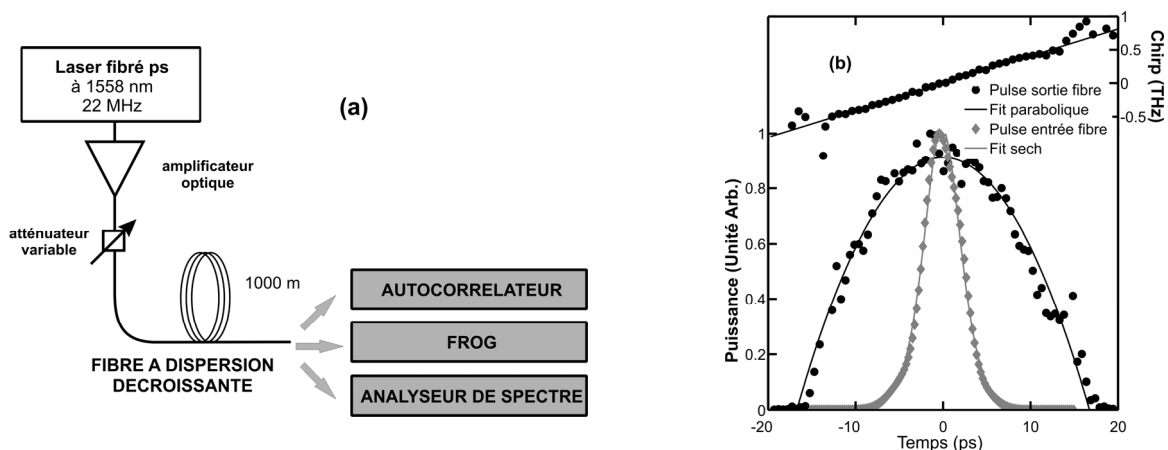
Laser fibré ps
à 1558 nm
22 MHz

(a)

amplificateur optique

atténuateur variable

1000 m

AUTOCORRELATEUR

FROG

ANALYSEUR DE SPECTRE

FIBRE A DISPERSION DECROISSANTE

(b)

Pulse sortie fibre
Fit parabolique
Pulse entrée fibre
Fit sech

Chirp (THz)
1
0.5
0
-0.5

Puissance (Unité Arb.)
1
0.8
0.6
0.4
0.2
0

-20
-10
0
10
20
Temps (ps)